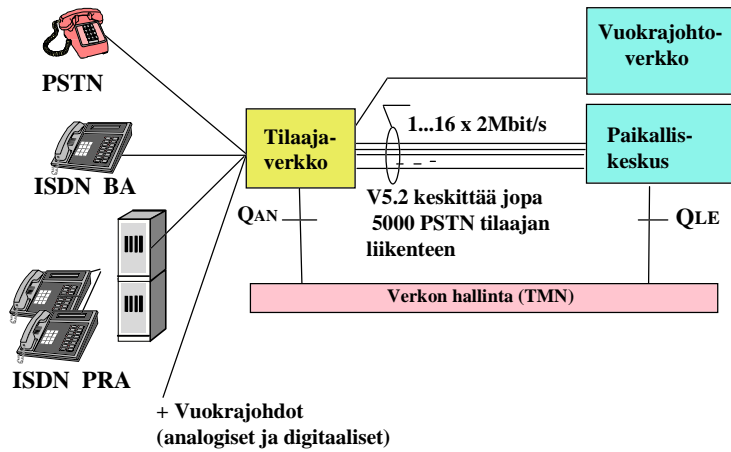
PSTN

ISDN BA

ISDN PRA

Tilaaja-verkko

Vuokrajohto-verkko

1...16 x 2Mbit/s

Paikallis-keskus

V5.2 keskittää jopa 5000 PSTN tilaajan liikenteen

$Q_{AN}$

$Q_{LE}$

Verkon hallinta (TMN)

+ Vuokrajohdot (analogiset ja digitaaliset)